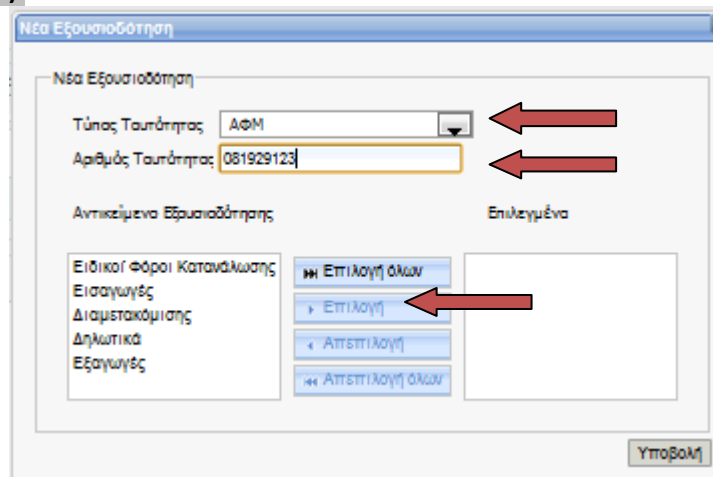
Νέα Εξουσιοδότηση

Νέα Εξουσιοδότηση

Τύπος Ταυτότητας ΑΦΜ

Αριθμός Ταυτότητας 081929123

Αντικείμενα Εξουσιοδότησης

Επιλεγμένα

Ειδικοί Φόροι Κατανάλωσης
Εισαγωγές
Διαμετακόμισης
Δηλωτικά
Εξαγωγές

Επιλογή όλων

Επιλογή

Απεπιλογή

Απεπιλογή όλων

Υποβολή